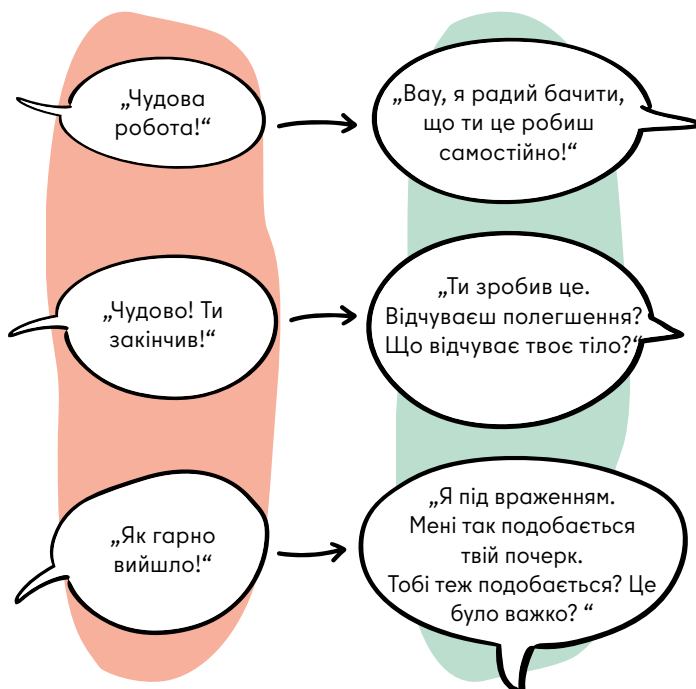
„Чудова робота!“

„Вау, я радий бачити, що ти це робиш самостійно!“

„Чудово! Ти закінчив!“

„Ти зробив це. Відчуваєш полегшення? Що відчуває твоє тіло?“

„Як гарно вийшло!“

„Я під враженням. Мені так подобається твій почерк. Тобі теж подобається? Це було важко? “